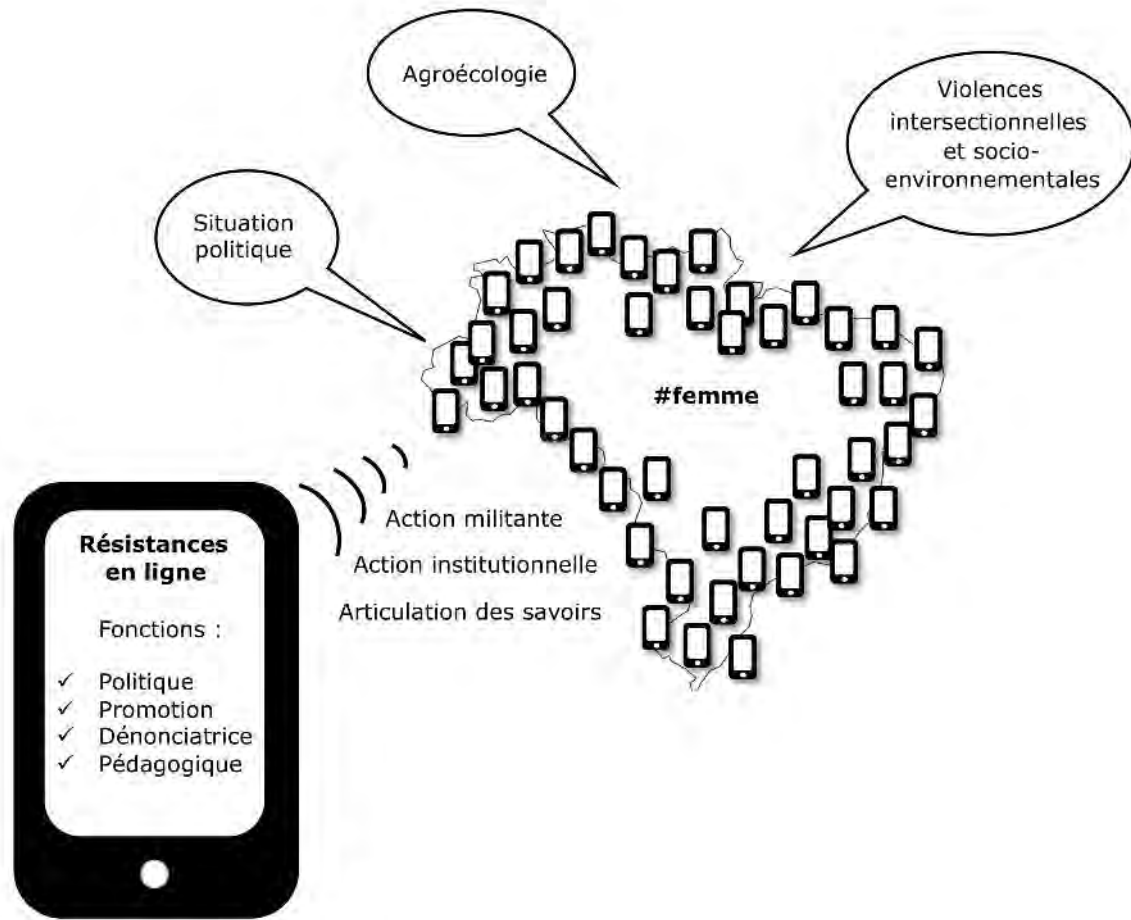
Agroécologie

Violences intersectionnelles et socio-environnementales

Situation politique

#femme

Action militante
Action institutionnelle
Articulation des savoirs

Résistances en ligne

Fonctions :

✓ Politique
✓ Promotion
✓ Dénonciatrice
✓ Pédagogique